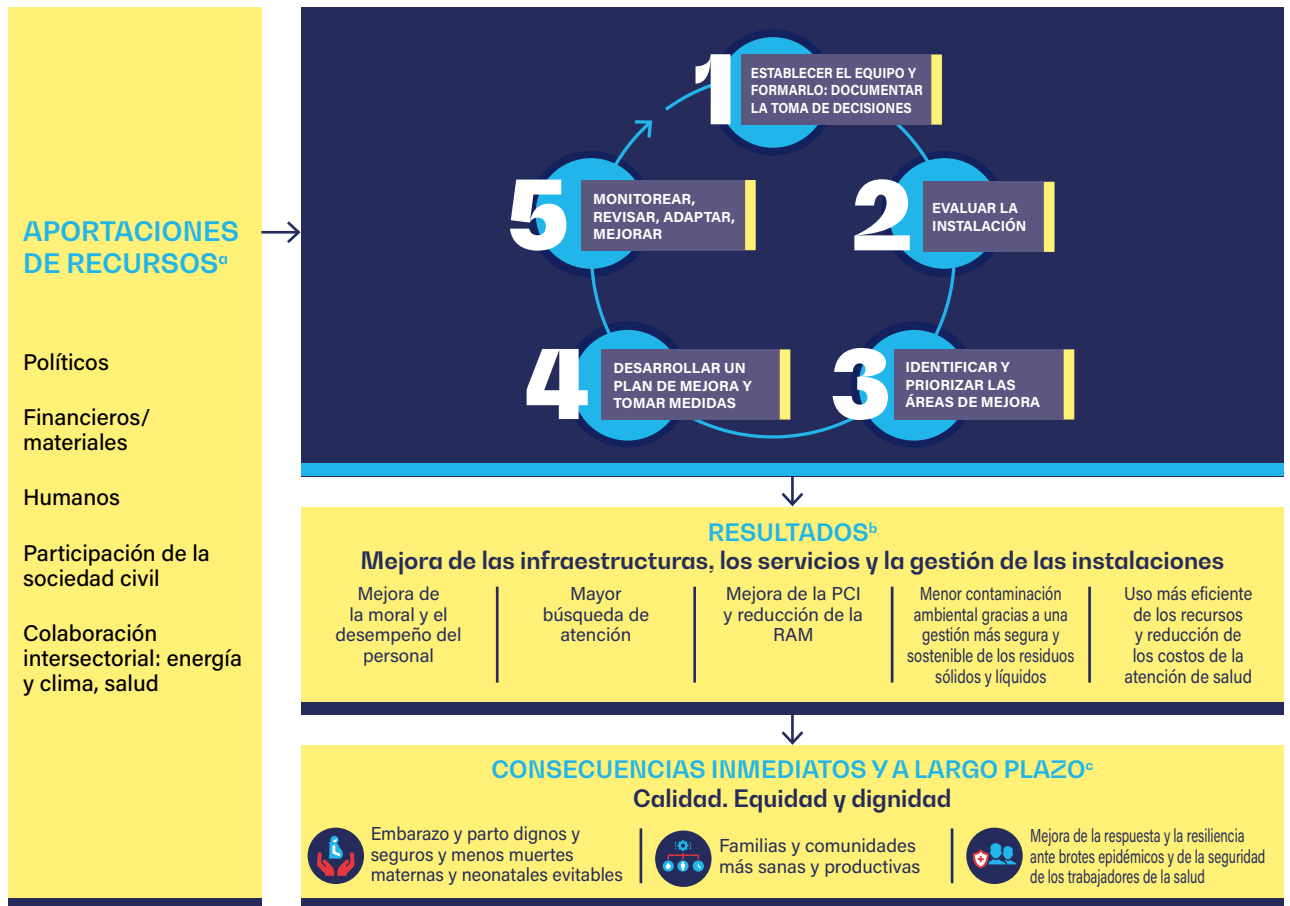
APORTACIONES DE RECURSOS$^{a}$

Políticos

Financieros/ materiales

Humanos

Participación de la sociedad civil

Colaboración intersectorial: energía y clima, salud

1 ESTABLECER EL EQUIPO Y FORMARLO: DOCUMENTAR LA TOMA DE DECISIONES

2 EVALUAR LA INSTALACIÓN

3 IDENTIFICAR Y PRIORIZAR LAS ÁREAS DE MEJORA

4 DESARROLLAR UN PLAN DE MEJORA Y TOMAR MEDIDAS

5 MONITOREAR, REVISAR, ADAPTAR, MEJORAR

RESULTADOS$^{b}$
Mejora de las infraestructuras, los servicios y la gestión de las instalaciones

Mejora de la moral y el desempeño del personal

Mayor búsqueda de atención

Mejora de la PCI y reducción de la RAM

Menor contaminación ambiental gracias a una gestión más segura y sostenible de los residuos sólidos y líquidos

Uso más eficiente de los recursos y reducción de los costos de la atención de salud

CONSECUENCIAS INMEDIATOS Y A LARGO PLAZO$^{c}$
Calidad. Equidad y dignidad

Embarazo y parto dignos y seguros y menos muertes maternas y neonatales evitables

Familias y comunidades más sanas y productivas

Mejora de la respuesta y la resiliencia ante brotes epidémicos y de la seguridad de los trabajadores de la salud